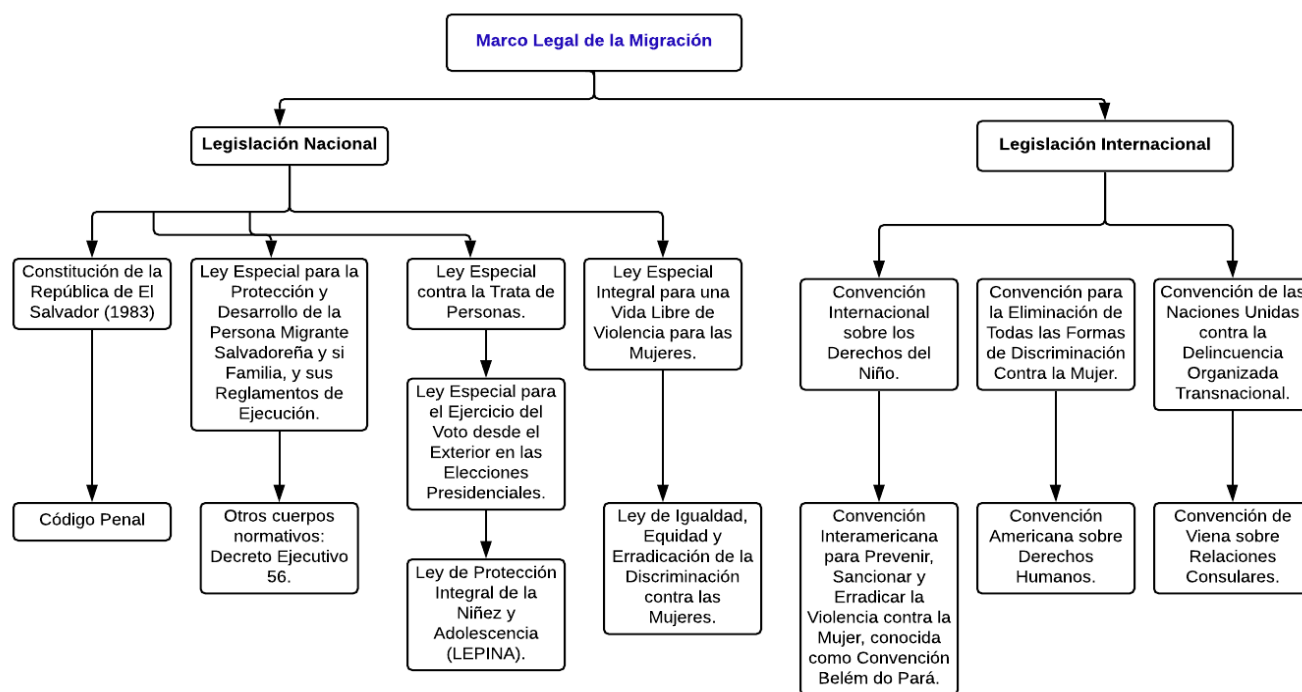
Marco Legal de la Migración

Legislación Nacional

Legislación Internacional

Constitución de la República de El Salvador (1983)

Código Penal

Ley Especial para la Protección y Desarrollo de la Persona Migrante Salvadoreña y si Familia, y sus Reglamentos de Ejecución.

Otros cuerpos normativos: Decreto Ejecutivo 56.

Ley Especial contra la Trata de Personas.

Ley Especial para el Ejercicio del Voto desde el Exterior en las Elecciones Presidenciales.

Ley de Protección Integral de la Niñez y Adolescencia (LEPINA).

Ley Especial Integral para una Vida Libre de Violencia para las Mujeres.

Ley de Igualdad, Equidad y Erradicación de la Discriminación contra las Mujeres.

Convención Internacional sobre los Derechos del Niño.

Convención Interamericana para Prevenir, Sancionar y Erradicar la Violencia contra la Mujer, conocida como Convención Belém do Pará.

Convención para la Eliminación de Todas las Formas de Discriminación Contra la Mujer.

Convención Americana sobre Derechos Humanos.

Convención de las Naciones Unidas contra la Delincuencia Organizada Transnacional.

Convención de Viena sobre Relaciones Consulares.